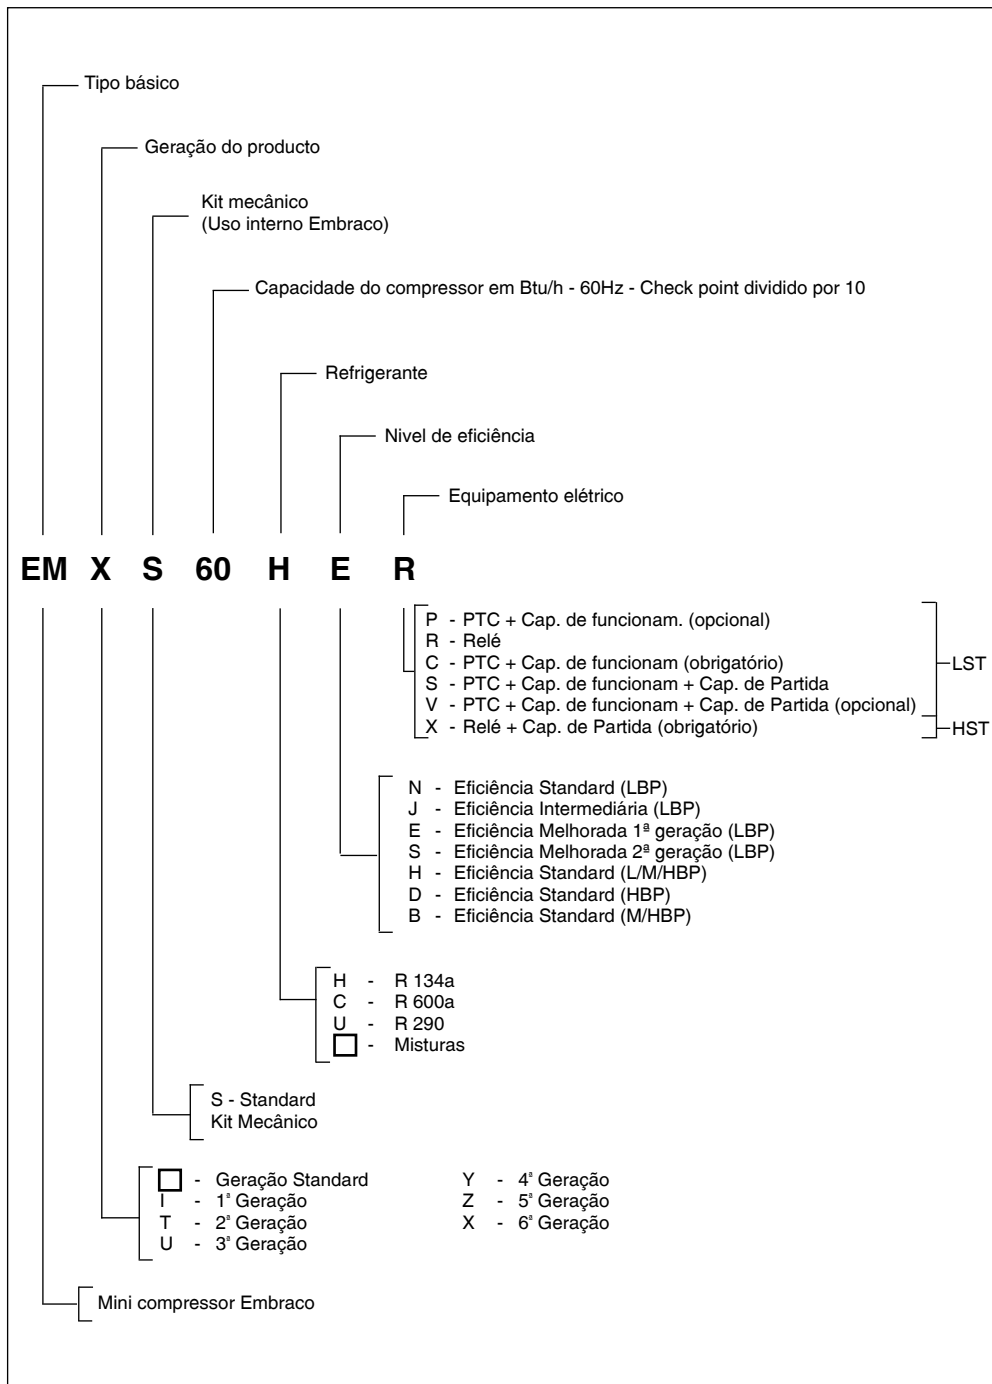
Tipo básico

Geração do producto

Kit mecânico
(Uso interno Embraco)

Capacidade do compressor em Btu/h - 60Hz - Check point dividido por 10

Refrigerante

Nivel de eficiência

Equipamento elétrico

EM X S 60 H E R

P - PTC + Cap. de funcionam. (opcional)
R - Relé
C - PTC + Cap. de funcionam (obrigatório)
S - PTC + Cap. de funcionam + Cap. de Partida
V - PTC + Cap. de funcionam + Cap. de Partida (opcional)
X - Relé + Cap. de Partida (obrigatório)

LST

HST

N - Eficiência Standard (LBP)
J - Eficiência Intermediária (LBP)
E - Eficiência Melhorada 1ª geração (LBP)
S - Eficiência Melhorada 2ª geração (LBP)
H - Eficiência Standard (L/M/HBP)
D - Eficiência Standard (HBP)
B - Eficiência Standard (M/HBP)

H - R 134a
C - R 600a
U - R 290
☐ - Misturas

S - Standard
Kit Mecânico

☐ - Geração Standard
I - 1ª Geração
T - 2ª Geração
U - 3ª Geração
Y - 4ª Geração
Z - 5ª Geração
X - 6ª Geração

Mini compressor Embraco